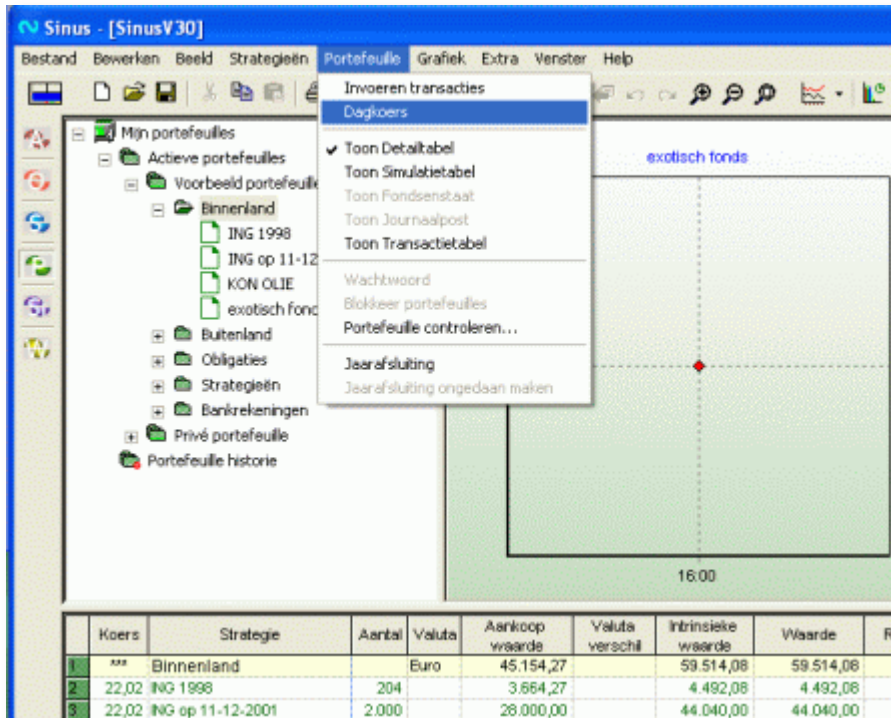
Sinus - [SinusV30]

Bestand Bewerken Beeld Strategieën Portefeuille Grafiek Extra Venster Help

Invoeren transacties
Dagkoers
Toon Detailtabel
Toon Simulatietabel
Toon Fondsenstaat
Toon Journaalpost
Toon Transactietabel
Wachtwoord
Blokkeer portefeuilles
Portefeuille controleren...
Jaarafsluiting
Jaarafsluiting ongedaan maken

Mijn portefeuilles
Actieve portefeuilles
Voorbeeld portefeuille
Binnenland
ING 1998
ING op 11-12
KON OLIE
exotisch fonc
Buitenland
Obligaties
Strategieën
Bankrekeningen
Privé portefeuille
Portefeuille historie

exotisch fonds

16:00

| | Koers | Strategie | Aantal | Valuta | Aankoop waarde | Valuta verschil | Intrinsieke waarde | Waarde | R |
|---|---|---|---|---|---|---|---|---|---|
| 1 | *** | Binnenland | | Euro | 45.154,27 | | 59.514,08 | 59.514,08 | |
| 2 | 22,02 | ING 1998 | 204 | | 3.664,27 | | 4.492,08 | 4.492,08 | |
| 3 | 22,02 | ING op 11-12-2001 | 2.000 | | 28.000,00 | | 44.040,00 | 44.040,00 | |